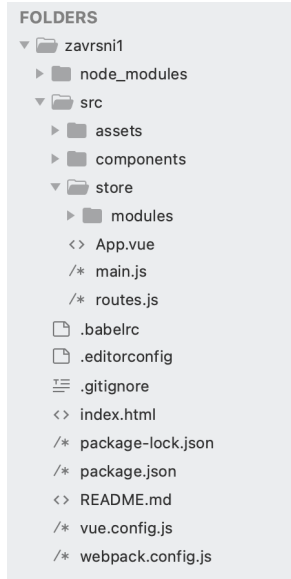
FOLDERS

zavrsni1

node_modules

src

assets

components

store

modules

<> App.vue

/* main.js

/* routes.js

.babelrc

.editorconfig

.gitignore

<> index.html

/* package-lock.json

/* package.json

<> README.md

/* vue.config.js

/* webpack.config.js